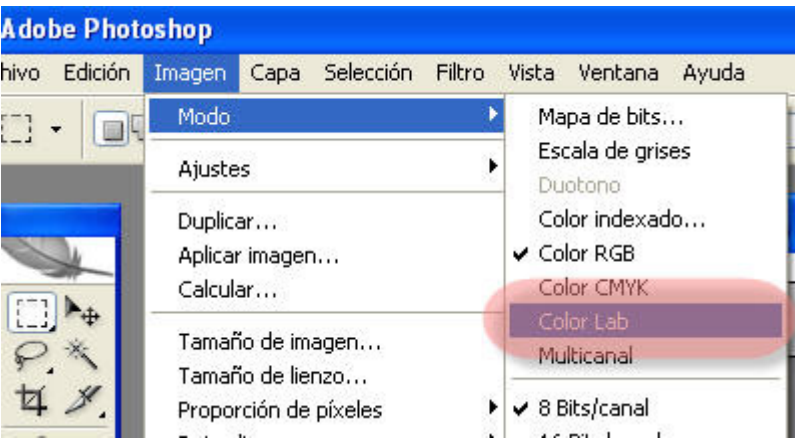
Adobe Photoshop

hivo Edición Imagen Capa Selección Filtro Vista Ventana Ayuda

Modo
Ajustes
Duplicar...
Aplicar imagen...
Calcular...
Tamaño de imagen...
Tamaño de lienzo...
Proporción de píxeles

Mapa de bits...
Escala de grises
Duotono
Color indexado...
✔ Color RGB
Color CMYK
Color Lab
Multicanal
✔ 8 Bits/canal